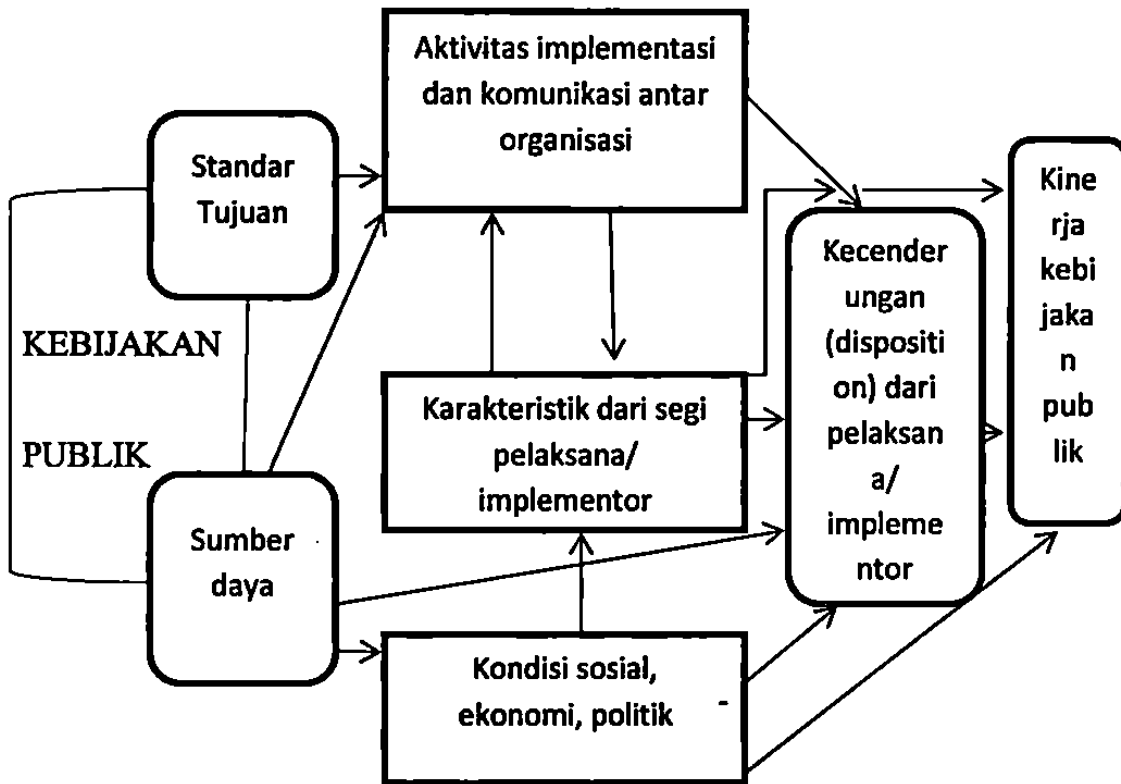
Aktivitas implementasi dan komunikasi antar organisasi

Standar Tujuan

KEBIJAKAN

PUBLIK

Sumber daya

Karakteristik dari segi pelaksana/ implementor

Kondisi sosial, ekonomi, politik

Kecender ungan (dispositi on) dari pelaksan a/ impleme ntor

Kine rja kebi jaka n pub lik